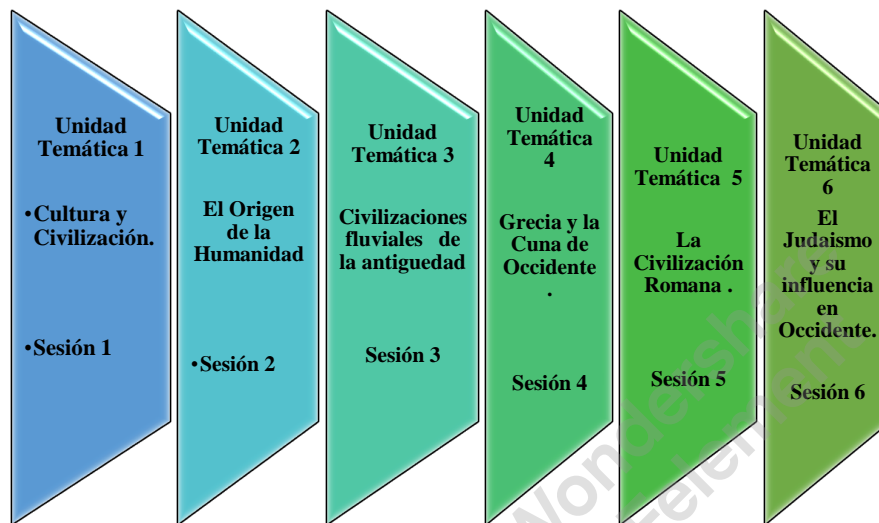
Unidad Temática 1

•Cultura y Civilización.

•Sesión 1

Unidad Temática 2

El Origen de la Humanidad

•Sesión 2

Unidad Temática 3

Civilizaciones fluviales de la antiguedad

Sesión 3

Unidad Temática 4

Grecia y la Cuna de Occidente .

Sesión 4

Unidad Temática 5

La Civilización Romana .

Sesión 5

Unidad Temática 6

El Judaismo y su influencia en Occidente.

Sesión 6

Wondershare
Filmora